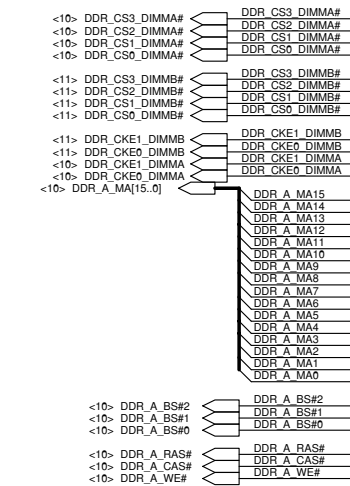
<10> DDR_CS3_DIMMA#
<10> DDR_CS2_DIMMA#
<10> DDR_CS1_DIMMA#
<10> DDR_CS0_DIMMA#

DDR_CS3_DIMMA#
DDR_CS2_DIMMA#
DDR_CS1_DIMMA#
DDR_CS0_DIMMA#

<11> DDR_CS3_DIMMB#
<11> DDR_CS2_DIMMB#
<11> DDR_CS1_DIMMB#
<11> DDR_CS0_DIMMB#

DDR_CS3_DIMMB#
DDR_CS2_DIMMB#
DDR_CS1_DIMMB#
DDR_CS0_DIMMB#

<11> DDR_CKE1_DIMMB
<11> DDR_CKE0_DIMMB
<10> DDR_CKE1_DIMMA
<10> DDR_CKE0_DIMMA
<10> DDR_A_MA[15..0]

DDR_CKE1_DIMMB
DDR_CKE0_DIMMB
DDR_CKE1_DIMMA
DDR_CKE0_DIMMA

DDR_A_MA15
DDR_A_MA14
DDR_A_MA13
DDR_A_MA12
DDR_A_MA11
DDR_A_MA10
DDR_A_MA9
DDR_A_MA8
DDR_A_MA7
DDR_A_MA6
DDR_A_MA5
DDR_A_MA4
DDR_A_MA3
DDR_A_MA2
DDR_A_MA1
DDR_A_MA0

<10> DDR_A_BS#2
<10> DDR_A_BS#1
<10> DDR_A_BS#0

DDR_A_BS#2
DDR_A_BS#1
DDR_A_BS#0

<10> DDR_A_RAS#
<10> DDR_A_CAS#
<10> DDR_A_WE#

DDR_A_RAS#
DDR_A_CAS#
DDR_A_WE#